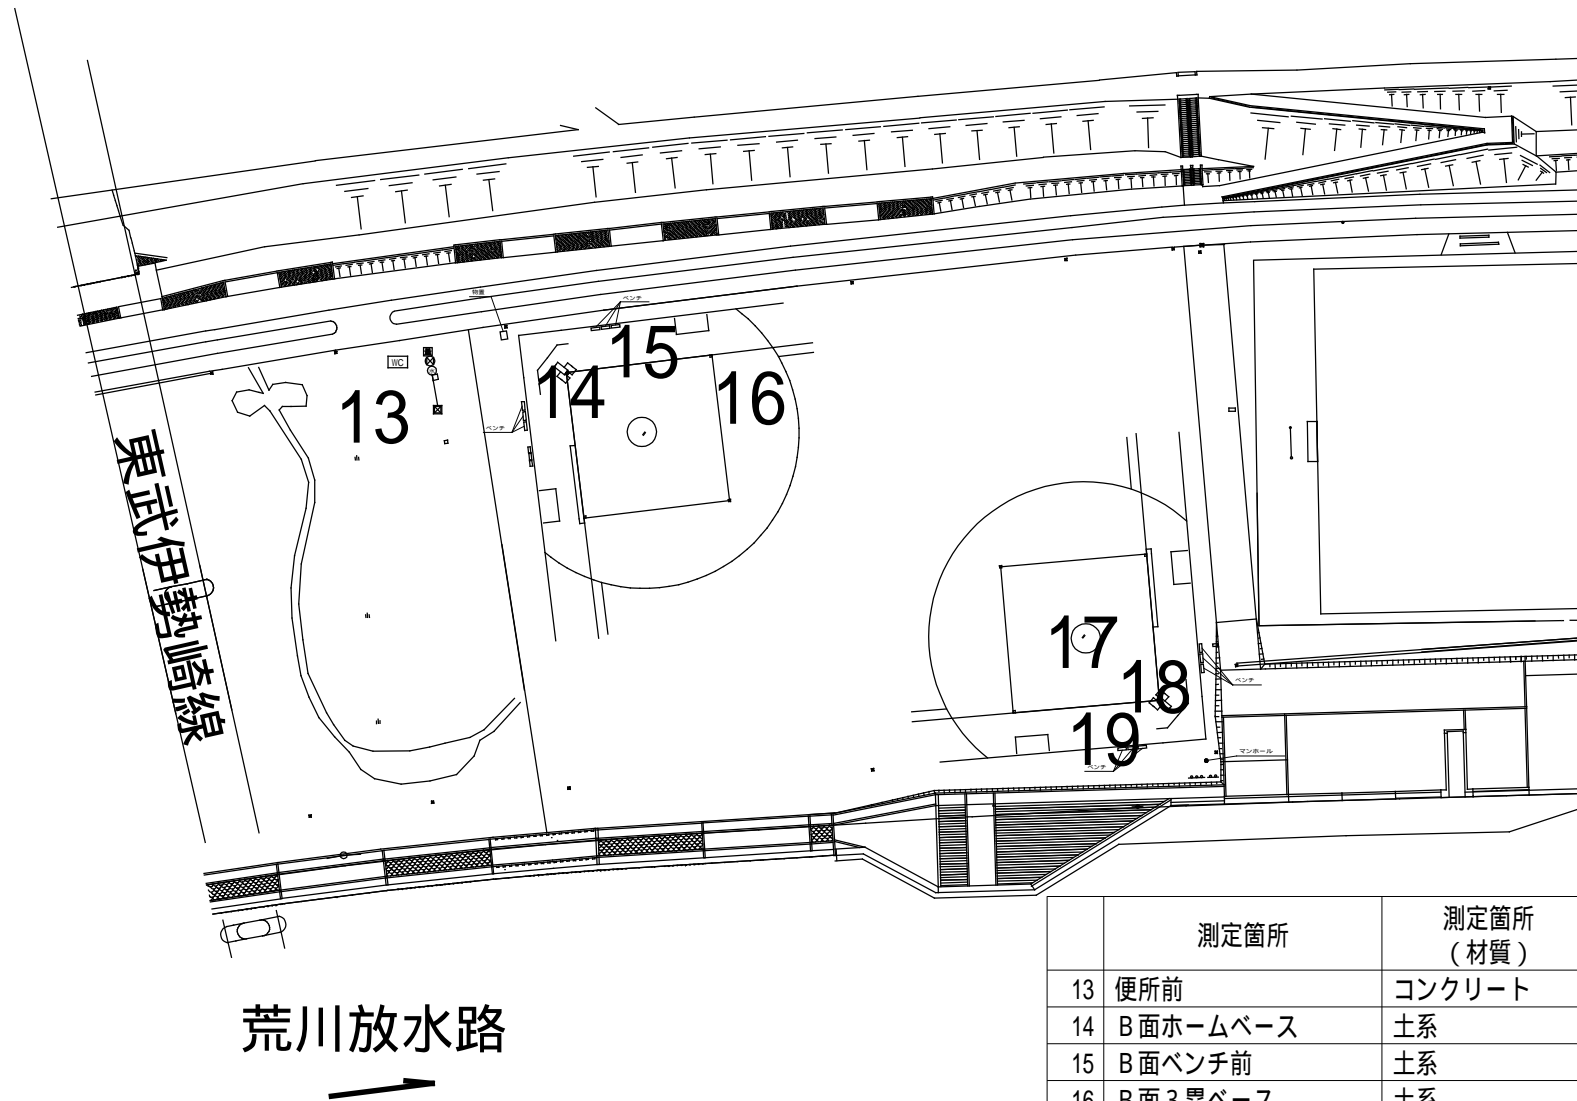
東武伊勢崎線

物置

ベンチ

WC

13

14

15

16

ベンチ

17

18

19

ベンチ

ベンチ

マンホール

荒川放水路

|  | 測定箇所 | 測定箇所（材質） |
|---|---|---|
| 13 | 便所前 | コンクリート |
| 14 | B面ホームベース | 土系 |
| 15 | B面ベンチ前 | 土系 |
| 16 | B面３塁ベース | 土系 |